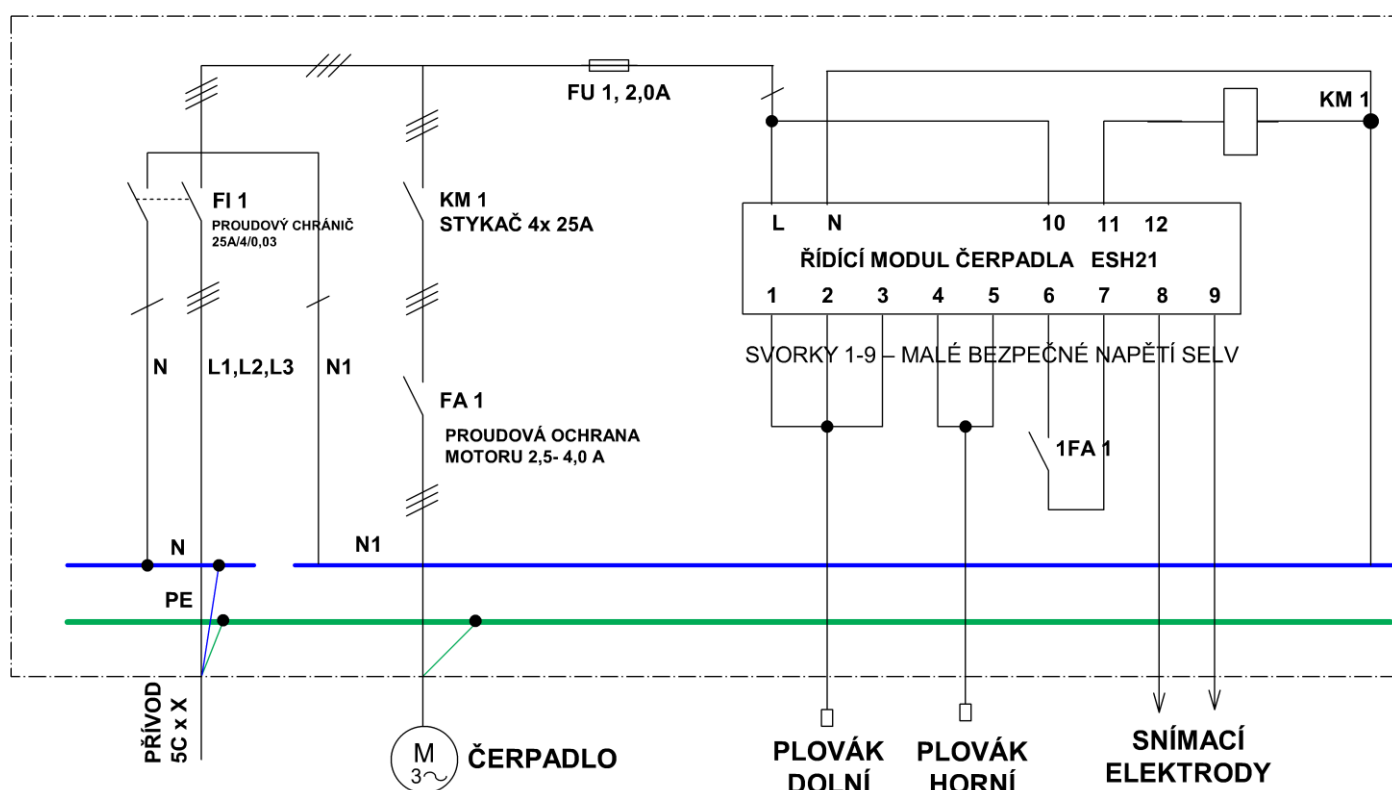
FU 1, 2,0A

KM 1

FI 1
PROUDOVÝ CHRÁNIČ
25A/4/0,03

KM 1
STYKAČ 4x 25A

L N 10 11 12
ŘÍDÍCÍ MODUL ČERPADLA ESH21
1 2 3 4 5 6 7 8 9

SVORKY 1-9 – MALÉ BEZPEČNÉ NAPĚTÍ SELV

N L1,L2,L3 N1

FA 1
PROUDOVÁ OCHRANA
MOTORU 2,5- 4,0 A

1FA 1

N N1

PE

PŘÍVOD
5C x X

M
3~

ČERPADLO

PLOVÁK
DOLNÍ

PLOVÁK
HORNÍ

SNÍMACÍ
ELEKTRODY